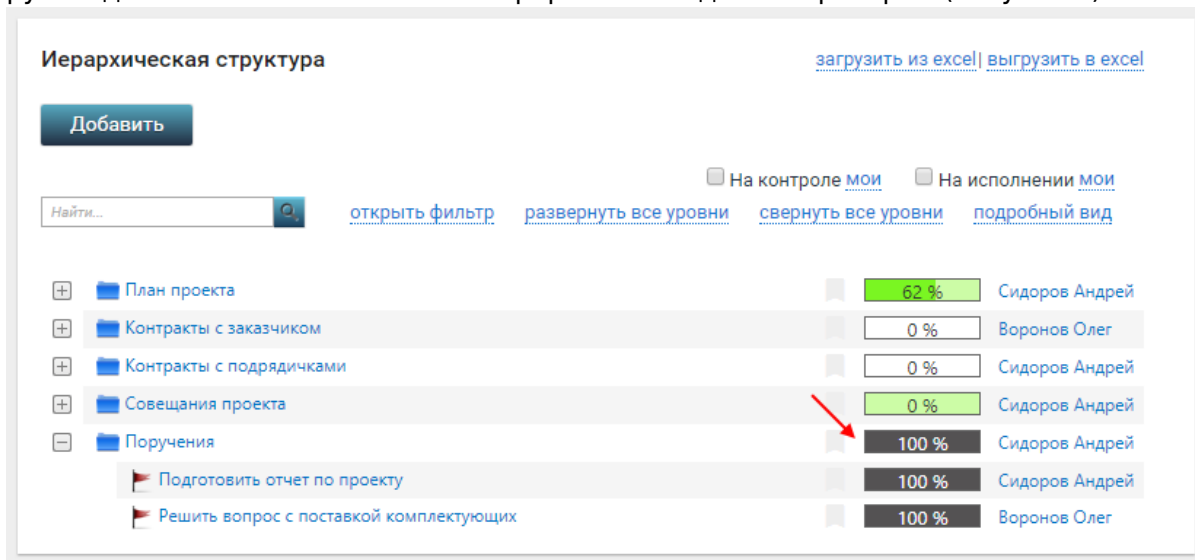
Иерархическая структура

загрузить из excel | выгрузить в excel

Добавить

На контроле мои   На исполнении мои

Найти...

открыть фильтр   развернуть все уровни   свернуть все уровни   подробный вид

| | | |
|---|---|---|
| План проекта | 62 % | Сидоров Андрей |
| Контракты с заказчиком | 0 % | Воронов Олег |
| Контракты с подрядчиками | 0 % | Сидоров Андрей |
| Совещания проекта | 0 % | Сидоров Андрей |
| Поручения | 100 % | Сидоров Андрей |
| Подготовить отчет по проекту | 100 % | Сидоров Андрей |
| Решить вопрос с поставкой комплектующих | 100 % | Воронов Олег |